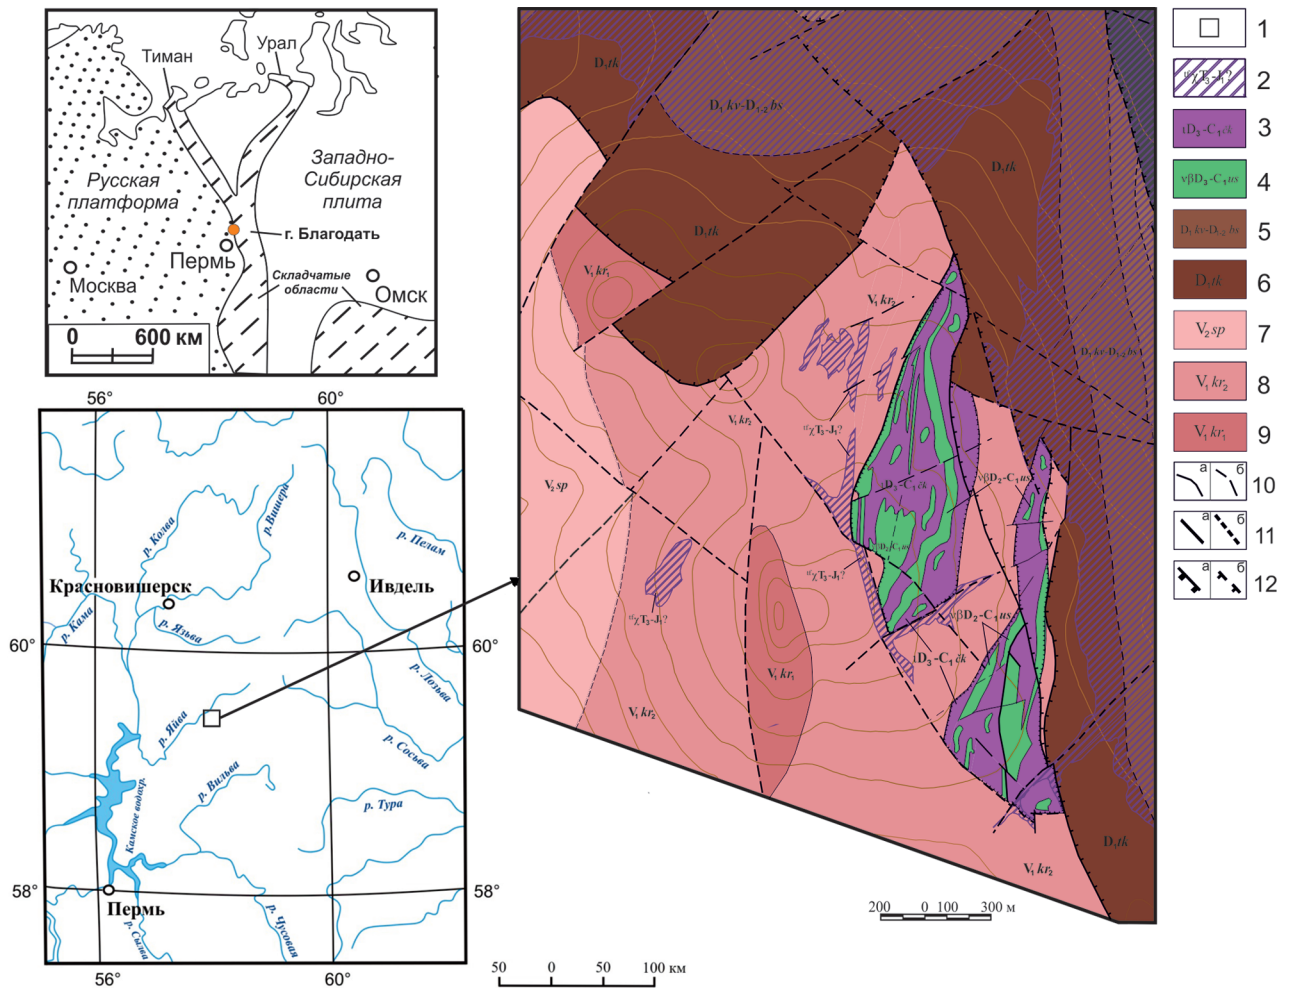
Тиман
Урал
Западно-Сибирская плита
Русская платформа
г. Благодать
Пермь
Москва
Складчатые области
Омск
0 600 км

56°
60°
р. Колва
р. Вишера
р. Пелам
Красновишерск
Ивдель
р. Кама
р. Язьва
60°
60°
р. Лозьва
р. Яйва
р. Сосьва
Камское водохр.
р. Вильва
р. Тура
58°
58°
Пермь
р. Сылва
р. Чусовая
56°
60°
50 0 50 100 км

$D_3tk$
$D_1kv$-$D_{1-2}bs$
$D_3tk$
$D_3tk$
$V_1kr_1$
$V_1kr_2$
$D_1kv$-$D_{1-2}bs$
$V_1kr_2$
$\nu\chi T_3$-$J_1$?
$V_2sp$
$\iota D_3$-$C_1\check{c}k$
$\nu\beta D_2$-$C_1us$
$\nu\beta D_2C_1us$
$\nu\chi T_3$-$J_1$?
$\nu\chi T_3$-$J_1$?
$V_1kr_1$
$\nu\beta D_2$-$C_1us$
$\iota D_3$-$C_1\check{c}k$
$V_1kr_2$
$D_3tk$
$V_1kr_2$
200 0 100 300 м

1
$\nu\chi T_3$-$J_1$?
2
$\iota D_3$-$C_1\check{c}k$
3
$\nu\beta D_2$-$C_1us$
4
$D_1kv$-$D_{1-2}bs$
5
$D_3tk$
6
$V_2sp$
7
$V_1kr_2$
8
$V_1kr_1$
9
а б
10
а б
11
а б
12